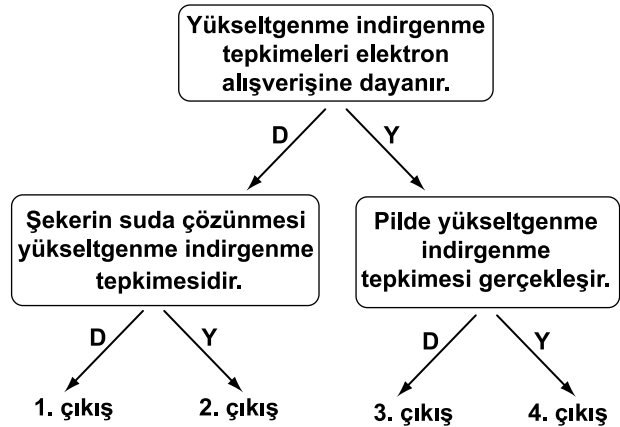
Yükseltgenme indirgenme tepkimeleri elektron alışverişine dayanır.

D

Y

Şekerin suda çözünmesi yükseltgenme indirgenme tepkimesidir.

Pilde yükseltgenme indirgenme tepkimesi gerçekleşir.

D

Y

D

Y

1. çıkış

2. çıkış

3. çıkış

4. çıkış